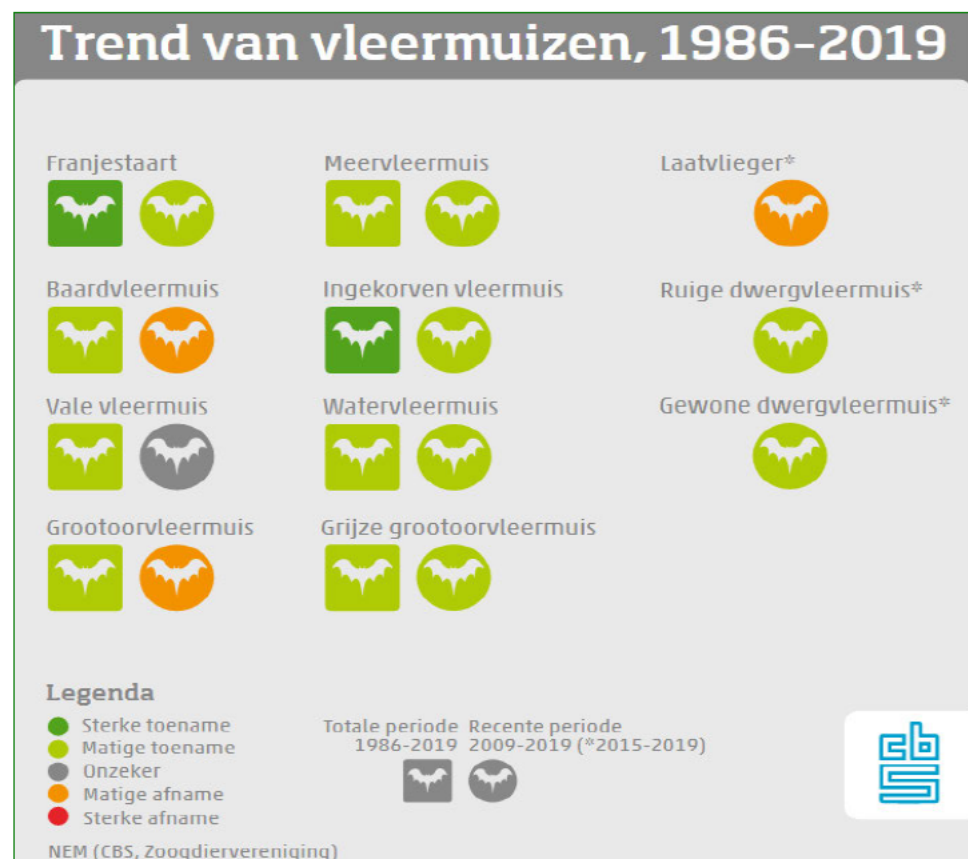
Trend van vleermuizen, 1986-2019

Franjestaart

Meervleermuis

Laatvlieger*

Baardvleermuis

Ingekorven vleermuis

Ruige dwergvleermuis*

Vale vleermuis

Watervleermuis

Gewone dwergvleermuis*

Grootoorvleermuis

Grijze grootoorvleermuis

Legenda
Sterke toename
Matige toename
Onzeker
Matige afname
Sterke afname

Totale periode 1986-2019

Recente periode 2009-2019 (*2015-2019)

cbs

NEM (CBS, Zoogdiervereniging)